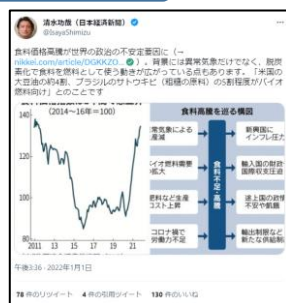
清水功哉（日本経済新聞）
@IsayaShimizu

食料価格高騰が世界の政治の不安定要因に（→ nikkei.com/article/DGKKZO...）。背景には異常気象だけでなく、脱炭素化で食料を燃料として使う動きが広がっている点もあります。「米国の大豆油の約4割、ブラジルのサトウキビ（粗糖の原料）の5割程度がバイオ燃料向け」とのことです

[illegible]
（2014～16年＝100）

140
120
100
80
60

2011 13 15 17 19 21

食料高騰を巡る構図

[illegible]気象象による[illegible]
バイオ燃料需要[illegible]拡大
肥料など生産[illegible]コスト上昇
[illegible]コロナ禍で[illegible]労働力不足

食料不足・高騰

新興国に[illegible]インフレ圧力
輸入国の財政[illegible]国際収支圧迫
途上国の政情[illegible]不安や飢餓
輸出制限など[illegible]新たな供給制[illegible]

午後3:36 · 2022年1月1日

78 件のリツイート　4 件の引用ツイート　130 件のいいね